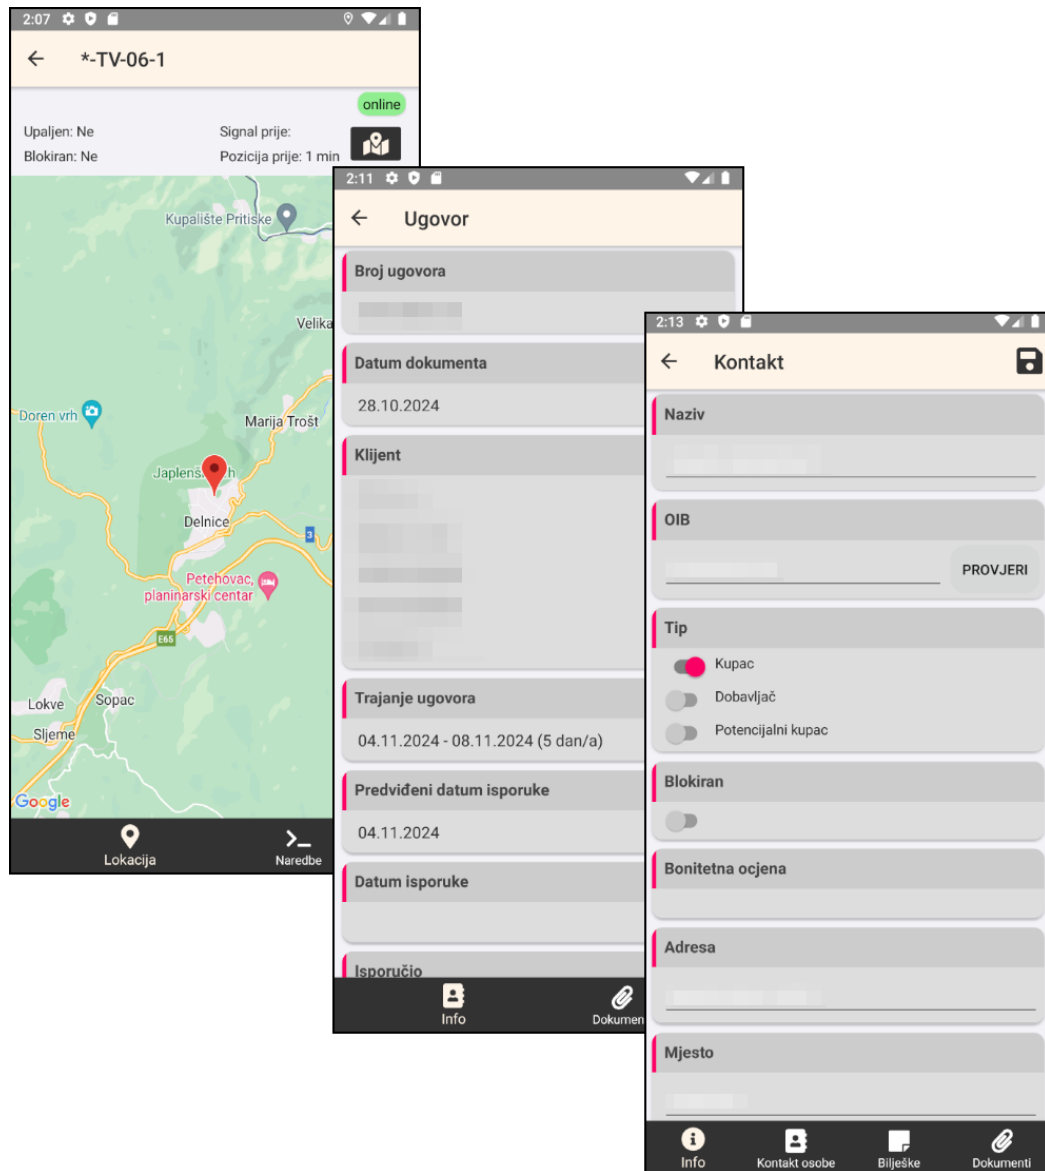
2:07

*-TV-06-1

online

Upaljen: Ne
Blokiran: Ne

Signal prije:
Pozicija prije: 1 min

Kupalište Pritiske
Velika
Doren vrh
Marija Trošt
Japlensk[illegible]h
Delnice
3
Petehovac, planinarski centar
E65
Lokve
Sopac
Sljeme
Google

Lokacija
Naredbe

2:11

Ugovor

Broj ugovora

Datum dokumenta
28.10.2024

Klijent

Trajanje ugovora
04.11.2024 - 08.11.2024 (5 dan/a)

Predviđeni datum isporuke
04.11.2024

Datum isporuke

Isporučio

Info
Dokumen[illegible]

2:13

Kontakt

Naziv

OIB
PROVJERI

Tip
Kupac
Dobavljač
Potencijalni kupac

Blokiran

Bonitetna ocjena

Adresa

Mjesto

Info
Kontakt osobe
Bilješke
Dokumenti